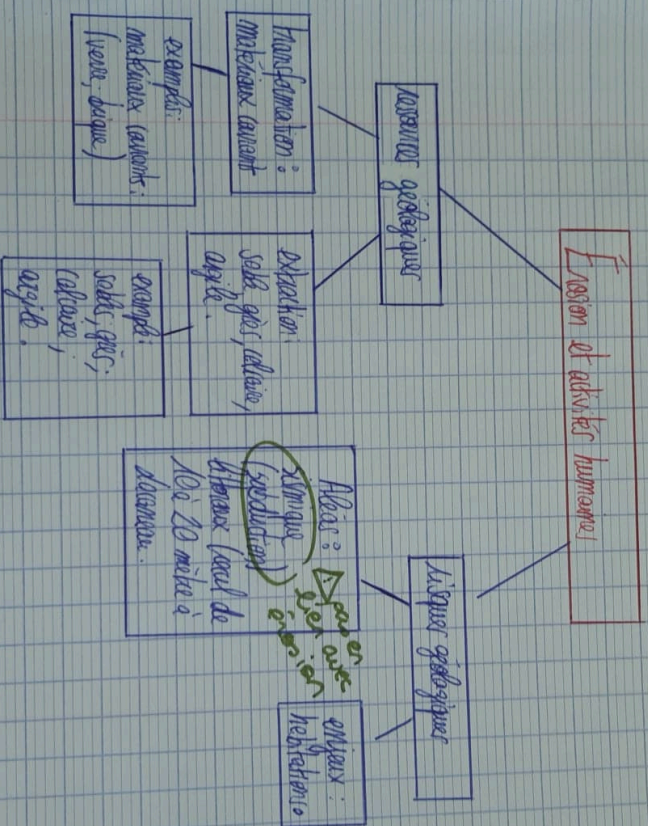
Érosion et activités humaines

ressources géologiques

transformation : matériaux courant

exemple : matériaux courants : (verre, brique)

extraction : sable, grès, calcaire, argile.

exemple : sable, grès, calcaire, argile.

risques géologiques

enjeux : habitations

Aléas : sismique (séisme) (glissement), littoraux (recul de 10 à 20 mètres à l'année.

pas en lien avec érosion